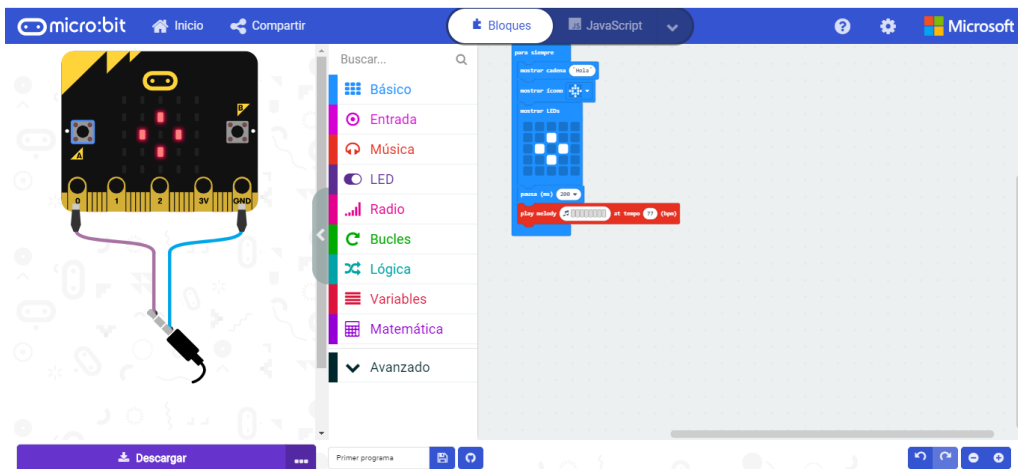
micro:bit Inicio Compartir Bloques JavaScript Microsoft

A B
0 1 2 3V GND

Buscar...
Básico
Entrada
Música
LED
Radio
Bucles
Lógica
Variables
Matemática
Avanzado

para siempre
mostrar cadena "Hola"
mostrar ícono
mostrar LEDs
pausa (ms) 200
play melody at tempo 77 (bpm)

Descargar
Primer programa